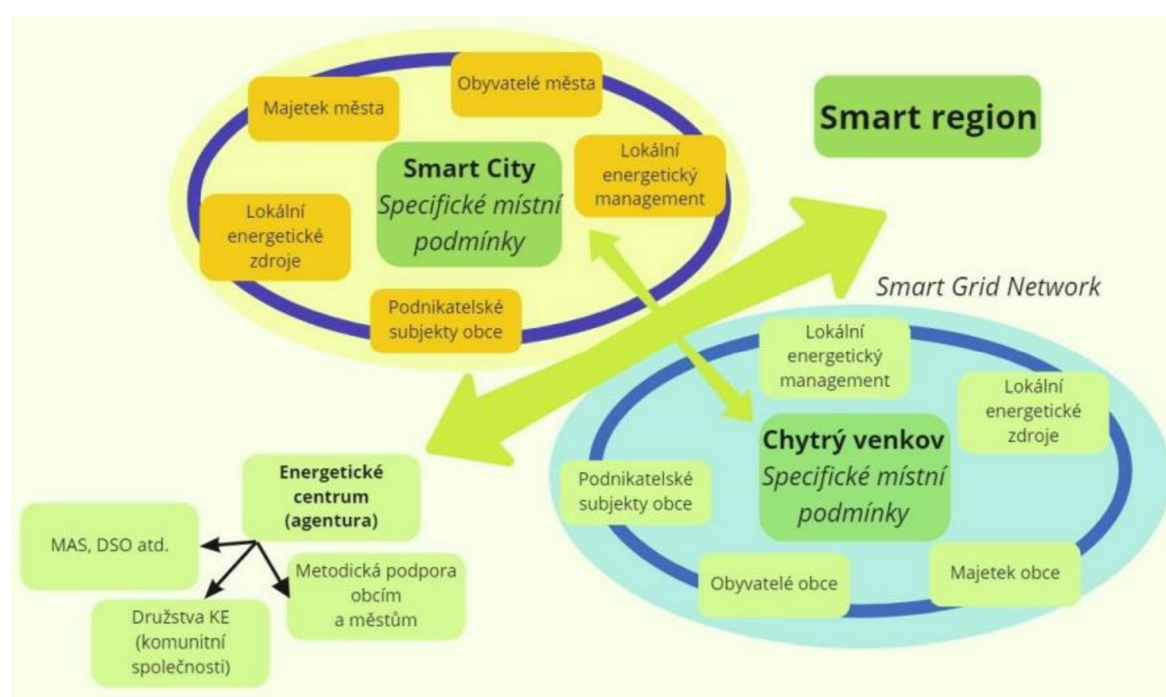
Majetek města

Obyvatelé města

Smart region

Smart City
Specifické místní podmínky

Lokální energetický management

Lokální energetické zdroje

Podnikatelské subjekty obce

Smart Grid Network

Lokální energetický management

Lokální energetické zdroje

Chytrý venkov
Specifické místní podmínky

Podnikatelské subjekty obce

Obyvatelé obce

Majetek obce

Energetické centrum (agentura)

MAS, DSO atd.

Metodická podpora obcím a městům

Družstva KE (komunitní společnosti)